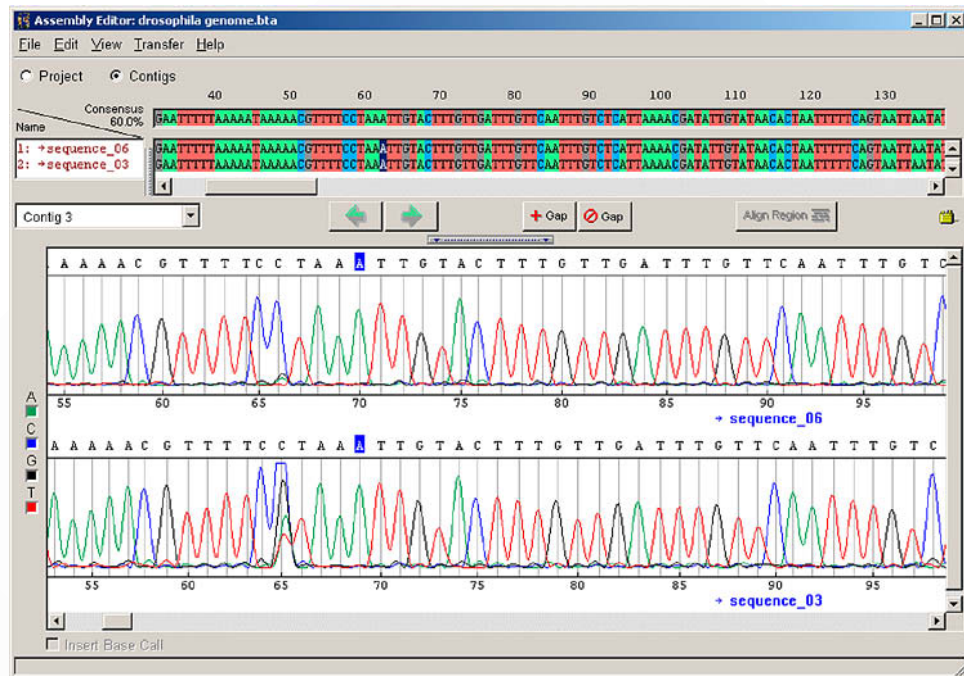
Assembly Editor: drosophila genome.bta

File Edit View Transfer Help

Project Contigs

40 50 60 70 80 90 100 110 120 130

Consensus 60.0%

Name

GAATTTTTAAAAATAAAAACGTTTTCCTAAATTGTACTTTGTTGATTTGTTCAATTTGTCTCATTAAAACGATATTGTATAACACTAATTTTTCAGTAATTAATAT

1: →sequence_06
2: →sequence_03

GAATTTTTAAAAATAAAAACGTTTTCCTAAATTGTACTTTGTTGATTTGTTCAATTTGTCTCATTAAAACGATATTGTATAACACTAATTTTTCAGTAATTAATAT
GAATTTTTAAAAATAAAAACGTTTTCCTAAATTGTACTTTGTTGATTTGTTCAATTTGTCTCATTAAAACGATATTGTATAACACTAATTTTTCAGTAATTAATAT

Contig 3

+ Gap Gap Align Region

A A A A C G T T T T C C T A A A T T G T A C T T T G T T G A T T T G T T C A A T T T G T C

55 60 65 70 75 80 85 90 95

→ sequence_06

A A A A C G T T T T C C T A A A T T G T A C T T T G T T G A T T T G T T C A A T T T G T C

A C G T

55 60 65 70 75 80 85 90 95

→ sequence_03

Insert Base Call